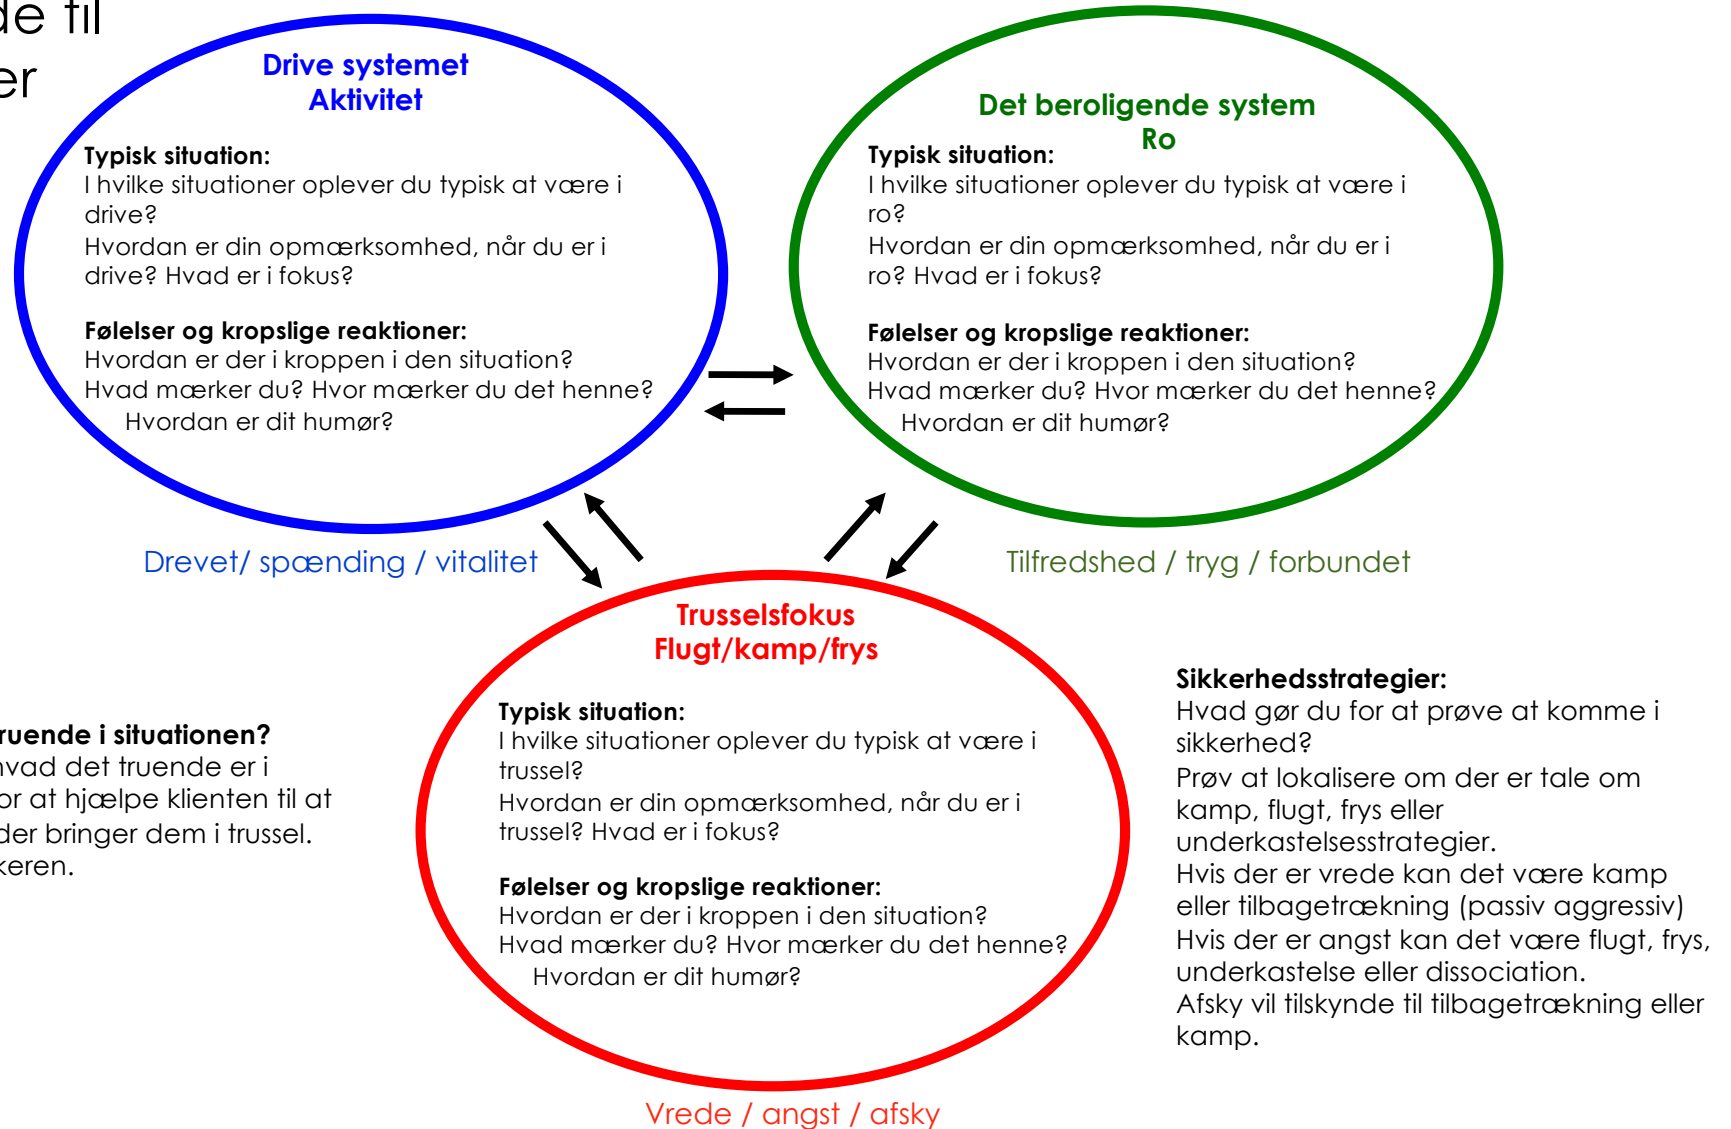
de til
er

Drive systemet
Aktivitet

Typisk situation:
I hvilke situationer oplever du typisk at være i drive?
Hvordan er din opmærksomhed, når du er i drive? Hvad er i fokus?

Følelser og kropslige reaktioner:
Hvordan er der i kroppen i den situation?
Hvad mærker du? Hvor mærker du det henne?
Hvordan er dit humør?

Drevet/ spænding / vitalitet

Det beroligende system
Ro

Typisk situation:
I hvilke situationer oplever du typisk at være i ro?
Hvordan er din opmærksomhed, når du er i ro? Hvad er i fokus?

Følelser og kropslige reaktioner:
Hvordan er der i kroppen i den situation?
Hvad mærker du? Hvor mærker du det henne?
Hvordan er dit humør?

Tilfredshed / tryg / forbundet

Trusselsfokus
Flugt/kamp/frys

Typisk situation:
I hvilke situationer oplever du typisk at være i trussel?
Hvordan er din opmærksomhed, når du er i trussel? Hvad er i fokus?

Følelser og kropslige reaktioner:
Hvordan er der i kroppen i den situation?
Hvad mærker du? Hvor mærker du det henne?
Hvordan er dit humør?

Vrede / angst / afsky

ruende i situationen?
hvad det truende er i
or at hjælpe klienten til at
der bringer dem i trussel.
keren.

Sikkerhedsstrategier:
Hvad gør du for at prøve at komme i sikkerhed?
Prøv at lokalisere om der er tale om kamp, flugt, frys eller underkastelsesstrategier.
Hvis der er vrede kan det være kamp eller tilbagetrækning (passiv aggressiv)
Hvis der er angst kan det være flugt, frys, underkastelse eller dissociation.
Afsky vil tilskynde til tilbagetrækning eller kamp.